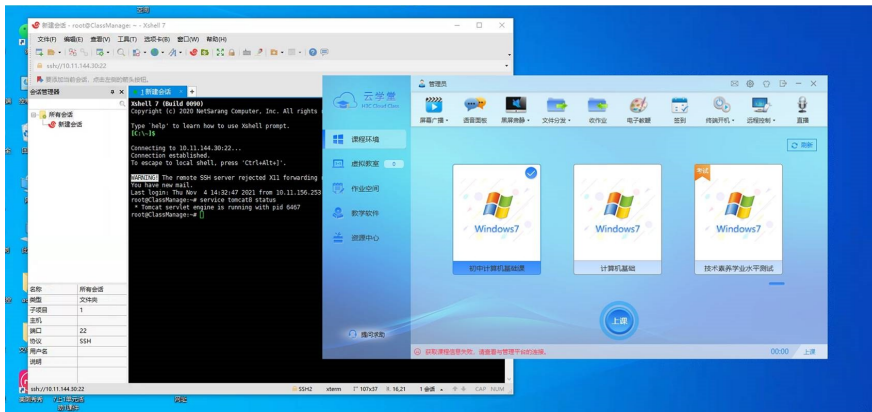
新建会话 - root@ClassManage:~ - Xshell 7

文件(F) 编辑(E) 查看(V) 工具(T) 选项卡(B) 窗口(W) 帮助(H)

ssh://10.11.144.30:22

要添加当前会话，点击左侧的箭头按钮。

会话管理器

所有会话
新建会话

1 新建会话

Xshell 7 (Build 0090)
Copyright (c) 2020 NetSarang Computer, Inc. All rights

Type `help' to learn how to use Xshell prompt.
[C:\~]$

Connecting to 10.11.144.30:22...
Connection established.
To escape to local shell, press 'Ctrl+Alt+]'.

WARNING! The remote SSH server rejected X11 forwarding
You have new mail.
Last login: Thu Nov  4 14:32:47 2021 from 10.11.156.253
root@ClassManage:~# service tomcat8 status
 * Tomcat servlet engine is running with pid 6467
root@ClassManage:~#

| 名称 | 所有会话 |
|---|---|
| 类型 | 文件夹 |
| 子项目 | 1 |
| 主机 | |
| 端口 | 22 |
| 协议 | SSH |
| 用户名 | |
| 说明 | |

ssh://10.11.144.30:22

SSH2 xterm 107x37 16,21 1 会话 CAP NUM

云学堂
管理员

屏幕广播 语音面板 黑屏肃静 文件分发 收作业 电子教鞭 签到 终端开机 远程控制 直播

课程环境
虚拟教室
作业空间
教学软件
资源中心

刷新

Windows7
初中计算机基础课

Windows7
计算机基础

考试
Windows7
技术素养学业水平测试

上课

填写发助

获取课程信息失败，请查看与管理平台的连接。

00:00 上课